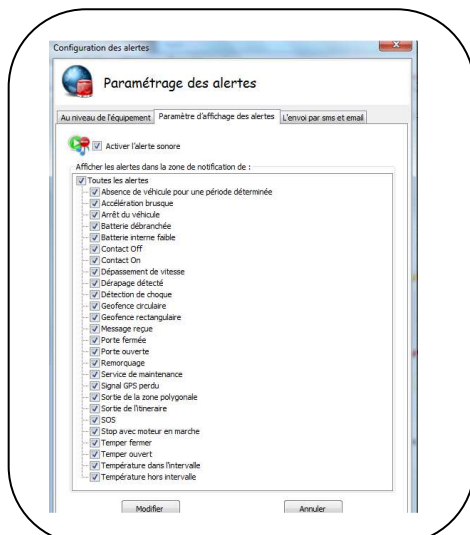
Configuration des alertes

Paramétrage des alertes

Au niveau de l'équipement | Paramètre d'affichage des alertes | L'envoi par sms et email

Activer l'alerte sonore

Afficher les alertes dans la zone de notification de :

Toutes les alertes
Absence de véhicule pour une période déterminée
Accélération brusque
Arrêt du véhicule
Batterie débranchée
Batterie interne faible
Contact Off
Contact On
Dépassement de vitesse
Dérapage détecté
Détection de choque
Geofence circulaire
Geofence rectangulaire
Message reçue
Porte fermée
Porte ouverte
Remorquage
Service de maintenance
Signal GPS perdu
Sortie de la zone polygonale
Sortie de l'itinéraire
SOS
Stop avec moteur en marche
Temper fermer
Temper ouvert
Température dans l'intervalle
Température hors intervalle

Modifier
Annuler